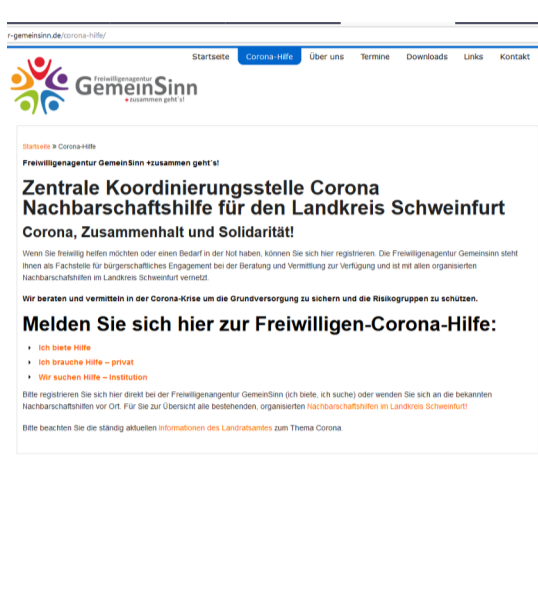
r-gemeinsinn.de/corona-hilfe/

Startseite Corona-Hilfe Über uns Termine Downloads Links Kontakt

Freiwilligenagentur GemeinSinn zusammen geht´s!

Startseite » Corona-Hilfe

Freiwilligenagentur GemeinSinn +zusammen geht´s!

Zentrale Koordinierungsstelle Corona Nachbarschaftshilfe für den Landkreis Schweinfurt

Corona, Zusammenhalt und Solidarität!

Wenn Sie freiwillig helfen möchten oder einen Bedarf in der Not haben, können Sie sich hier registrieren. Die Freiwilligenagentur Gemeinsinn steht Ihnen als Fachstelle für bürgerschaftliches Engagement bei der Beratung und Vermittlung zur Verfügung und ist mit allen organisierten Nachbarschaftshilfen im Landkreis Schweinfurt vernetzt.

Wir beraten und vermitteln in der Corona-Krise um die Grundversorgung zu sichern und die Risikogruppen zu schützen.

Melden Sie sich hier zur Freiwilligen-Corona-Hilfe:

Ich biete Hilfe
Ich brauche Hilfe – privat
Wir suchen Hilfe – Institution

Bitte registrieren Sie sich hier direkt bei der Freiwilligenagentur GemeinSinn (ich biete, ich suche) oder wenden Sie sich an die bekannten Nachbarschaftshilfen vor Ort. Für Sie zur Übersicht alle bestehenden, organisierten Nachbarschaftshilfen im Landkreis Schweinfurt!

Bitte beachten Sie die ständig aktuellen Informationen des Landratsamtes zum Thema Corona.